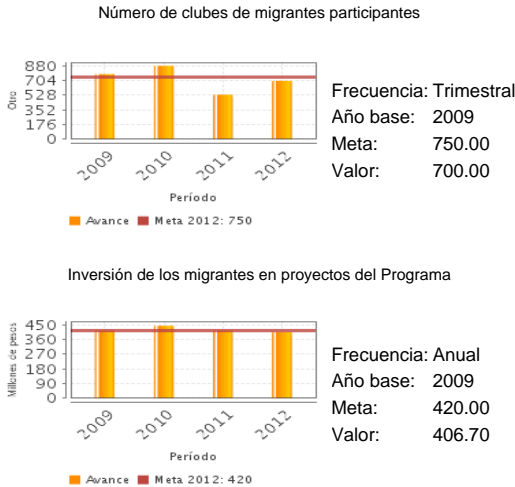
Número de clubes de migrantes participantes

880
704
528
352
176
0

Otro

2009 2010 2011 2012

Periodo

Avance Meta 2012: 750

Frecuencia: Trimestral
Año base: 2009
Meta: 750.00
Valor: 700.00

Inversión de los migrantes en proyectos del Programa

450
360
270
180
90
0

Millones de pesos

2009 2010 2011 2012

Avance Meta 2012: 420

Frecuencia: Anual
Año base: 2009
Meta: 420.00
Valor: 406.70